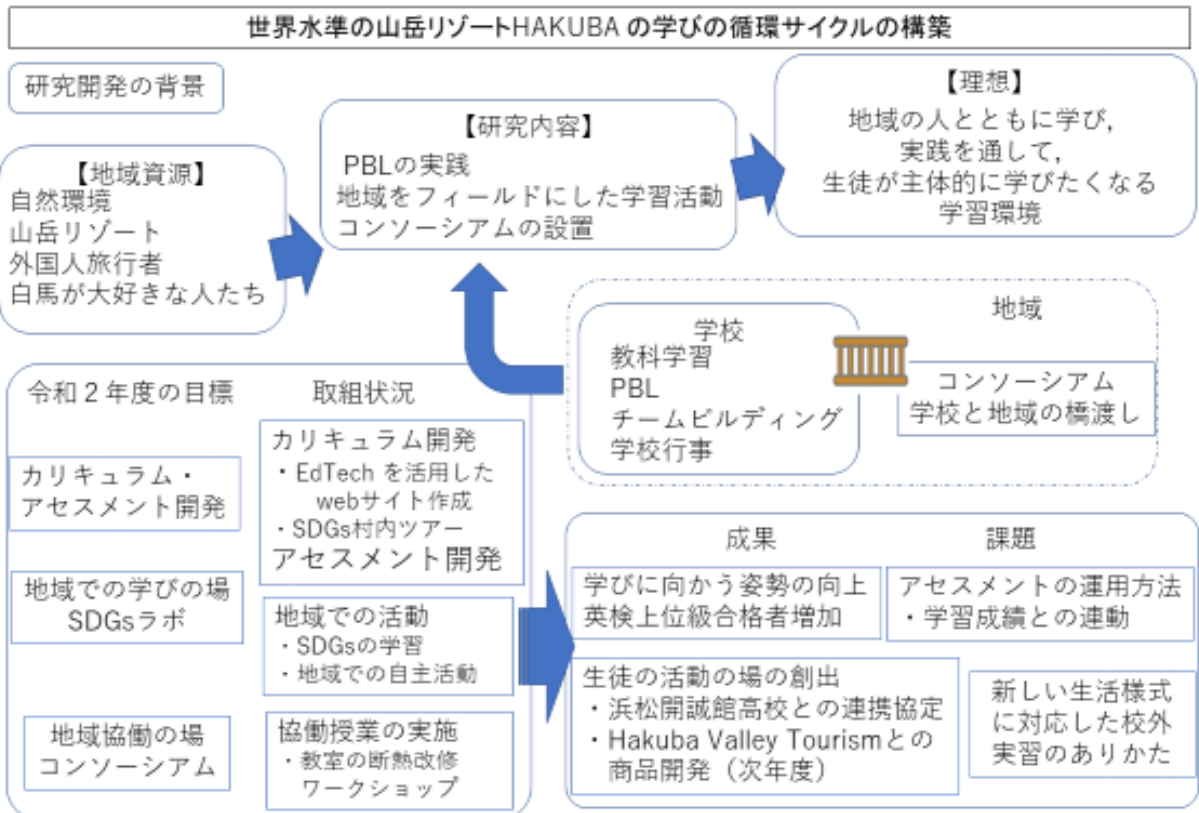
世界水準の山岳リゾートHAKUBA の学びの循環サイクルの構築

研究開発の背景

【地域資源】
自然環境
山岳リゾート
外国人旅行者
白馬が大好きな人たち

【研究内容】
PBLの実践
地域をフィールドにした学習活動
コンソーシアムの設置

【理想】
地域の人とともに学び，
実践を通して，
生徒が主体的に学びたくなる
学習環境

学校
教科学習
PBL
チームビルディング
学校行事

地域
コンソーシアム
学校と地域の橋渡し

令和２年度の目標

カリキュラム・
アセスメント開発

地域での学びの場
SDGsラボ

地域協働の場
コンソーシアム

取組状況

カリキュラム開発
・EdTech を活用した
webサイト作成
・SDGs村内ツアー
アセスメント開発

地域での活動
・SDGsの学習
・地域での自主活動

協働授業の実施
・教室の断熱改修
ワークショップ

成果

学びに向かう姿勢の向上
英検上位級合格者増加

生徒の活動の場の創出
・浜松開誠館高校との連携協定
・Hakuba Valley Tourismとの
商品開発（次年度）

課題

アセスメントの運用方法
・学習成績との連動

新しい生活様式
に対応した校外
実習のありかた